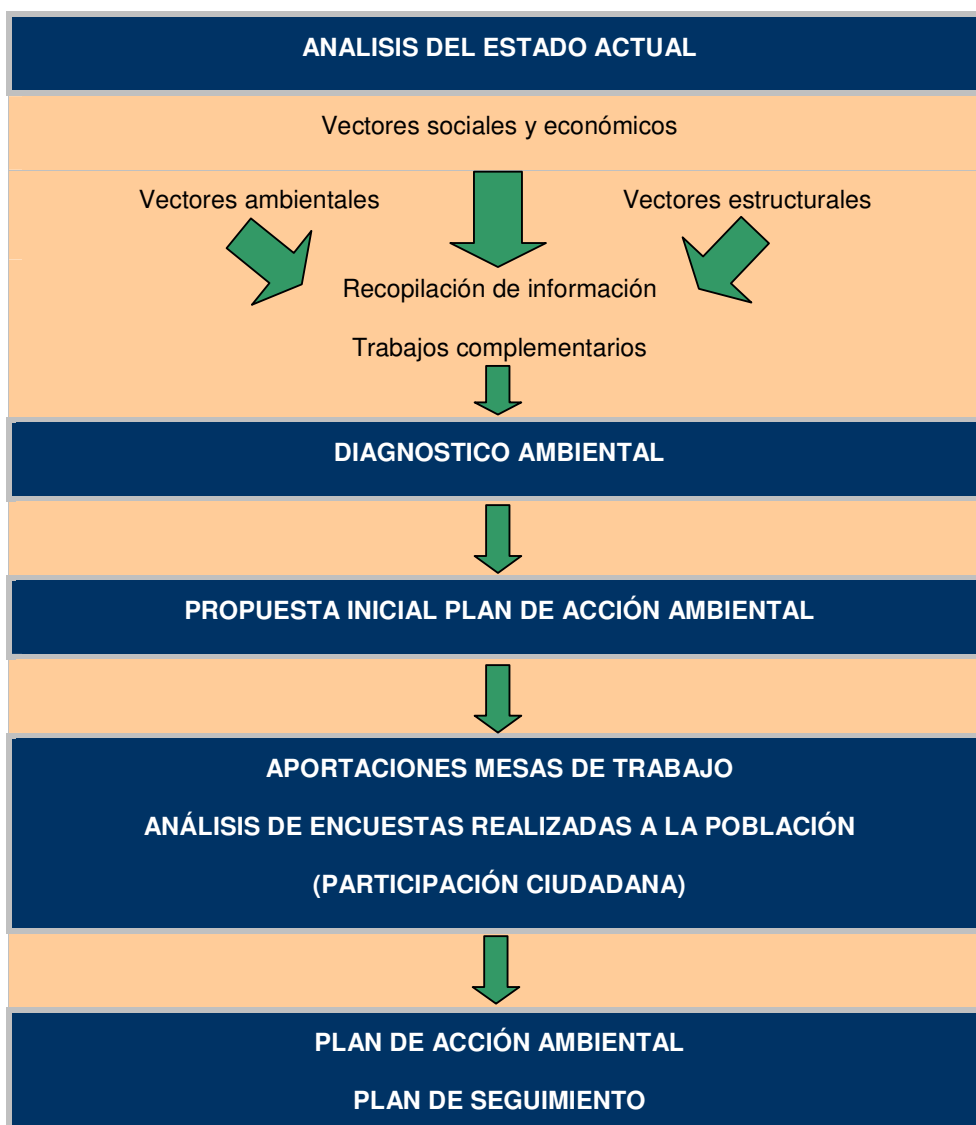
ANALISIS DEL ESTADO ACTUAL

Vectores sociales y económicos

Vectores ambientales

Vectores estructurales

Recopilación de información

Trabajos complementarios

DIAGNOSTICO AMBIENTAL

PROPUESTA INICIAL PLAN DE ACCIÓN AMBIENTAL

APORTACIONES MESAS DE TRABAJO

ANÁLISIS DE ENCUESTAS REALIZADAS A LA POBLACIÓN

(PARTICIPACIÓN CIUDADANA)

PLAN DE ACCIÓN AMBIENTAL

PLAN DE SEGUIMIENTO